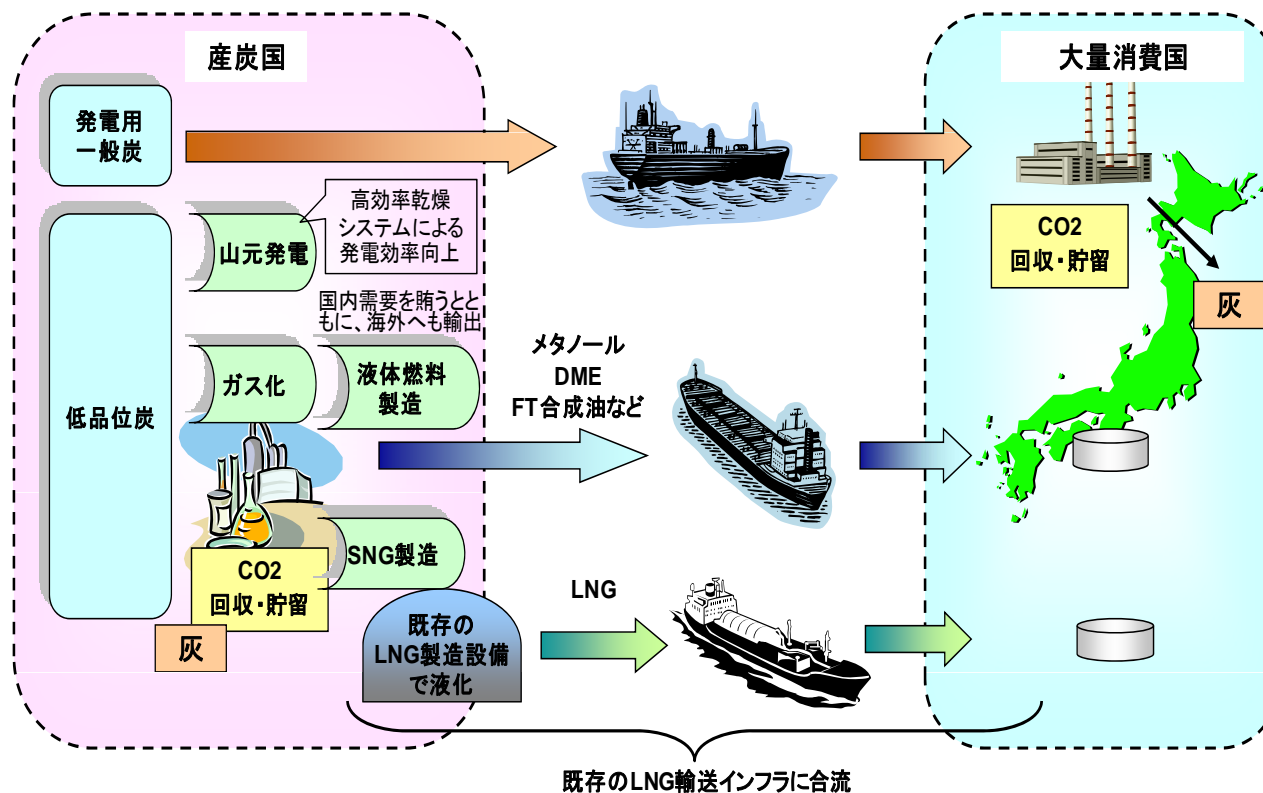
産炭国

大量消費国

発電用一般炭

高効率乾燥システムによる発電効率向上

山元発電

国内需要を賄うとともに、海外へも輸出

低品位炭

ガス化

液体燃料製造

メタノール
DME
FT合成油など

CO2
回収・貯留

灰

SNG製造

CO2
回収・貯留

灰

既存のLNG製造設備で液化

LNG

既存のLNG輸送インフラに合流